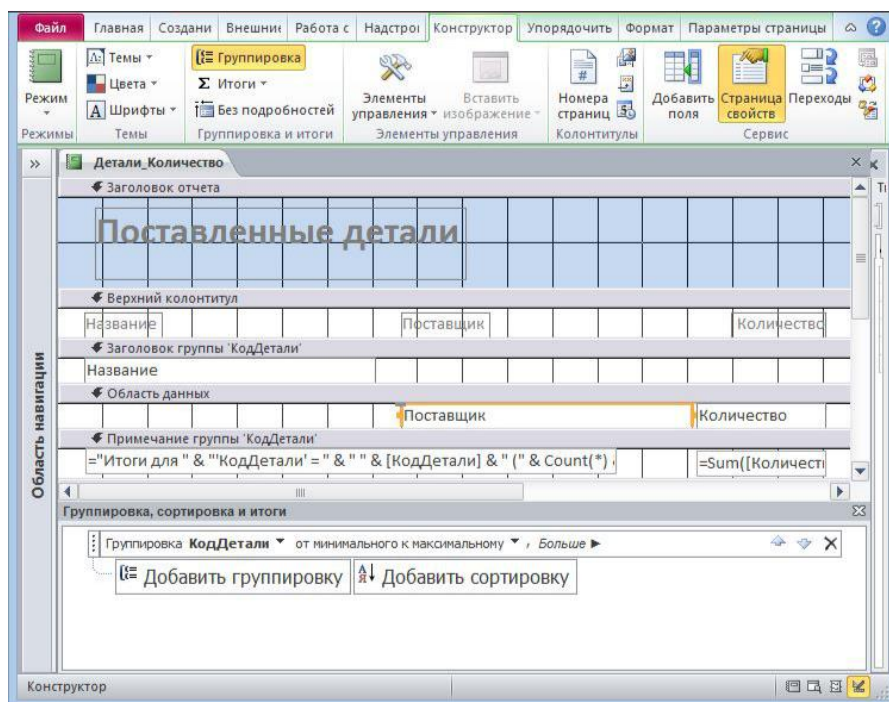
Файл | Главная | Создани | Внешни | Работа с | Надстрої | Конструктор | Упорядочить | Формат | Параметры страницы

Режим
Режимы

Темы
Цвета
Шрифты
Темы

Группировка
Итоги
Без подробностей
Группировка и итоги

Элементы управления
Вставить изображение
Элементы управления

Номера страниц
Колонтитулы

Добавить поля
Страница свойств
Переходы
Сервис

Детали_Количество

Заголовок отчета

Поставленные детали

Верхний колонтитул

Название | Поставщик | Количество

Заголовок группы 'КодДетали'

Название

Область данных

Поставщик | Количество

Примечание группы 'КодДетали'

="Итоги для " & "'КодДетали' = " & " " & [КодДетали] & " (" & Count(*) | =Sum([Количест

Область навигации

Группировка, сортировка и итоги

Группировка КодДетали от минимального к максимальному, Больше ►

Добавить группировку | Добавить сортировку

Конструктор